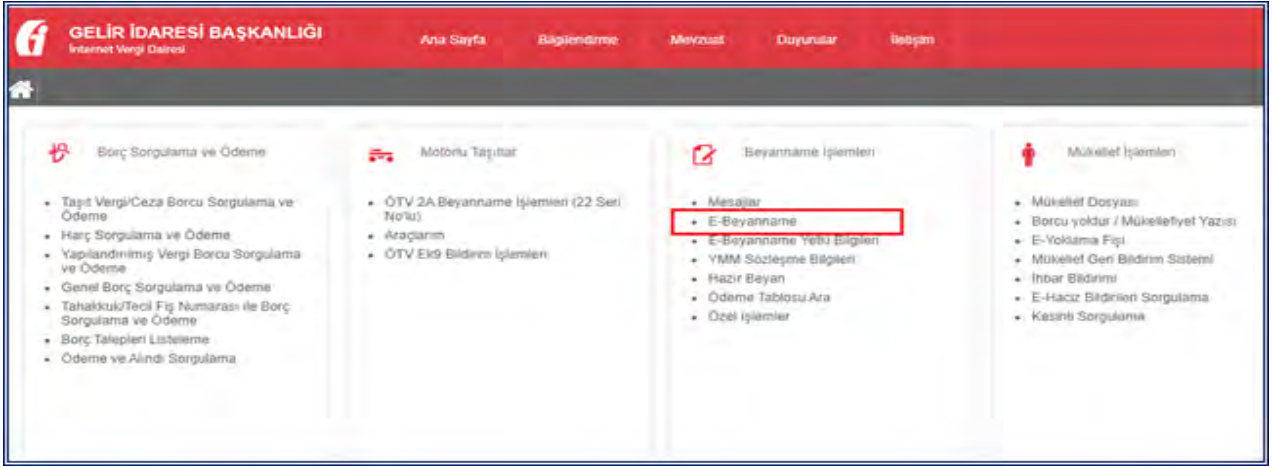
GELİR İDARESİ BAŞKANLIĞI
İnternet Vergi Dairesi

Ana Sayfa Bilgilendirme Mevzuat Duyurular İletişim

Borç Sorgulama ve Ödeme

- Taşıt Vergi/Ceza Borcu Sorgulama ve Ödeme
- Harç Sorgulama ve Ödeme
- Yapılandırılmış Vergi Borcu Sorgulama ve Ödeme
- Genel Borç Sorgulama ve Ödeme
- Tahakkuk/Tecil Fiş Numarası ile Borç Sorgulama ve Ödeme
- Borç Talepleri Listeleme
- Ödeme ve Alındı Sorgulama

Motorlu Taşıtlar

- ÖTV 2A Beyanname İşlemleri (22 Seri No'lu)
- Araçlarım
- ÖTV Ek9 Bildirim İşlemleri

Beyanname İşlemleri

- Mesajlar
- E-Beyanname
- E-Beyanname Yetki Bilgileri
- YMM Sözleşme Bilgileri
- Hazır Beyan
- Ödeme Tablosu Ara
- Özel İşlemler

Mükellef İşlemleri

- Mükellef Dosyası
- Borcu yoktur / Mükellefiyet Yazısı
- E-Yoklama Fişi
- Mükellef Geri Bildirim Sistemi
- İhbar Bildirimi
- E-Haciz Bildirileri Sorgulama
- Kesinti Sorgulama